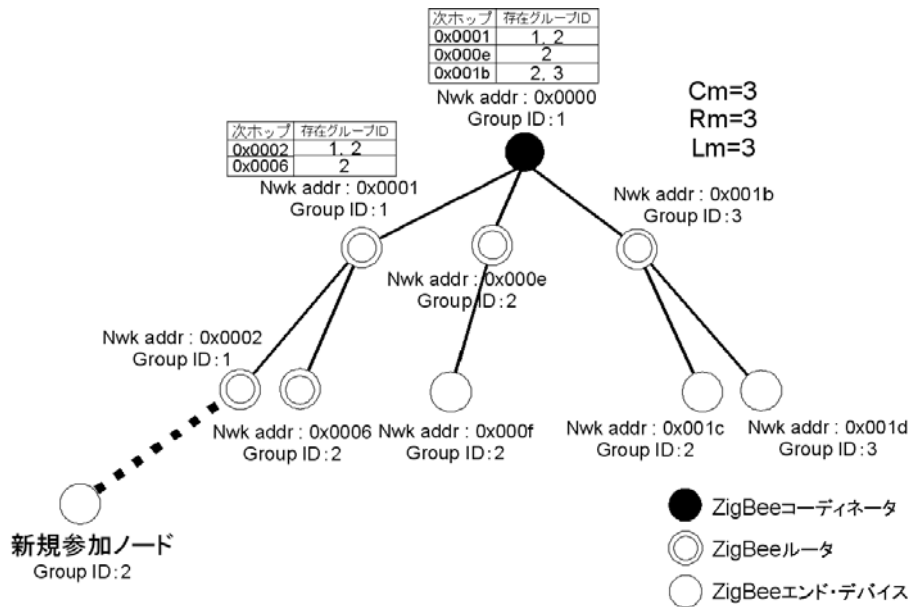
| 次ホップ | 存在グループID |
|---|---|
| 0x0001 | 1，2 |
| 0x000e | 2 |
| 0x001b | 2，3 |

Nwk addr : 0x0000
Group ID : 1

Cm=3
Rm=3
Lm=3

| 次ホップ | 存在グループID |
|---|---|
| 0x0002 | 1，2 |
| 0x0006 | 2 |

Nwk addr : 0x0001
Group ID : 1

Nwk addr : 0x001b
Group ID : 3

Nwk addr : 0x000e
Group ID : 2

Nwk addr : 0x0002
Group ID : 1

Nwk addr : 0x0006
Group ID : 2

Nwk addr : 0x000f
Group ID : 2

Nwk addr : 0x001c
Group ID : 2

Nwk addr : 0x001d
Group ID : 3

新規参加ノード
Group ID : 2

ZigBeeコーディネータ
ZigBeeルータ
ZigBeeエンド・デバイス